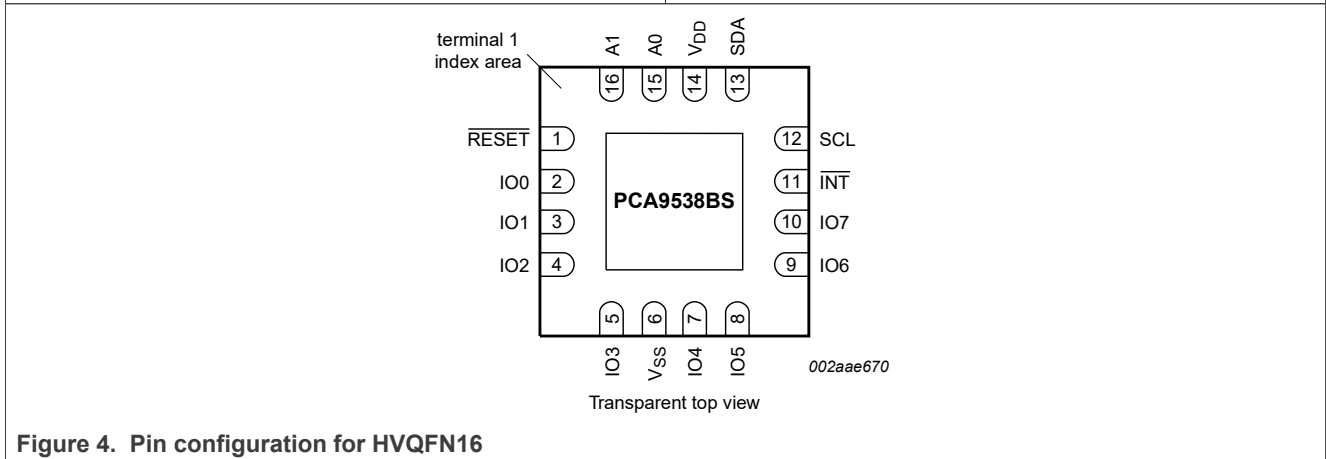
terminal 1 index area

A1 A0 $V_{DD}$ SDA

16 15 14 13

$\overline{RESET}$ 1

IO0 2

IO1 3

IO2 4

PCA9538BS

12 SCL

11 $\overline{INT}$

10 IO7

9 IO6

5 6 7 8

IO3 $V_{SS}$ IO4 IO5

002aae670

Transparent top view

Figure 4. Pin configuration for HVQFN16